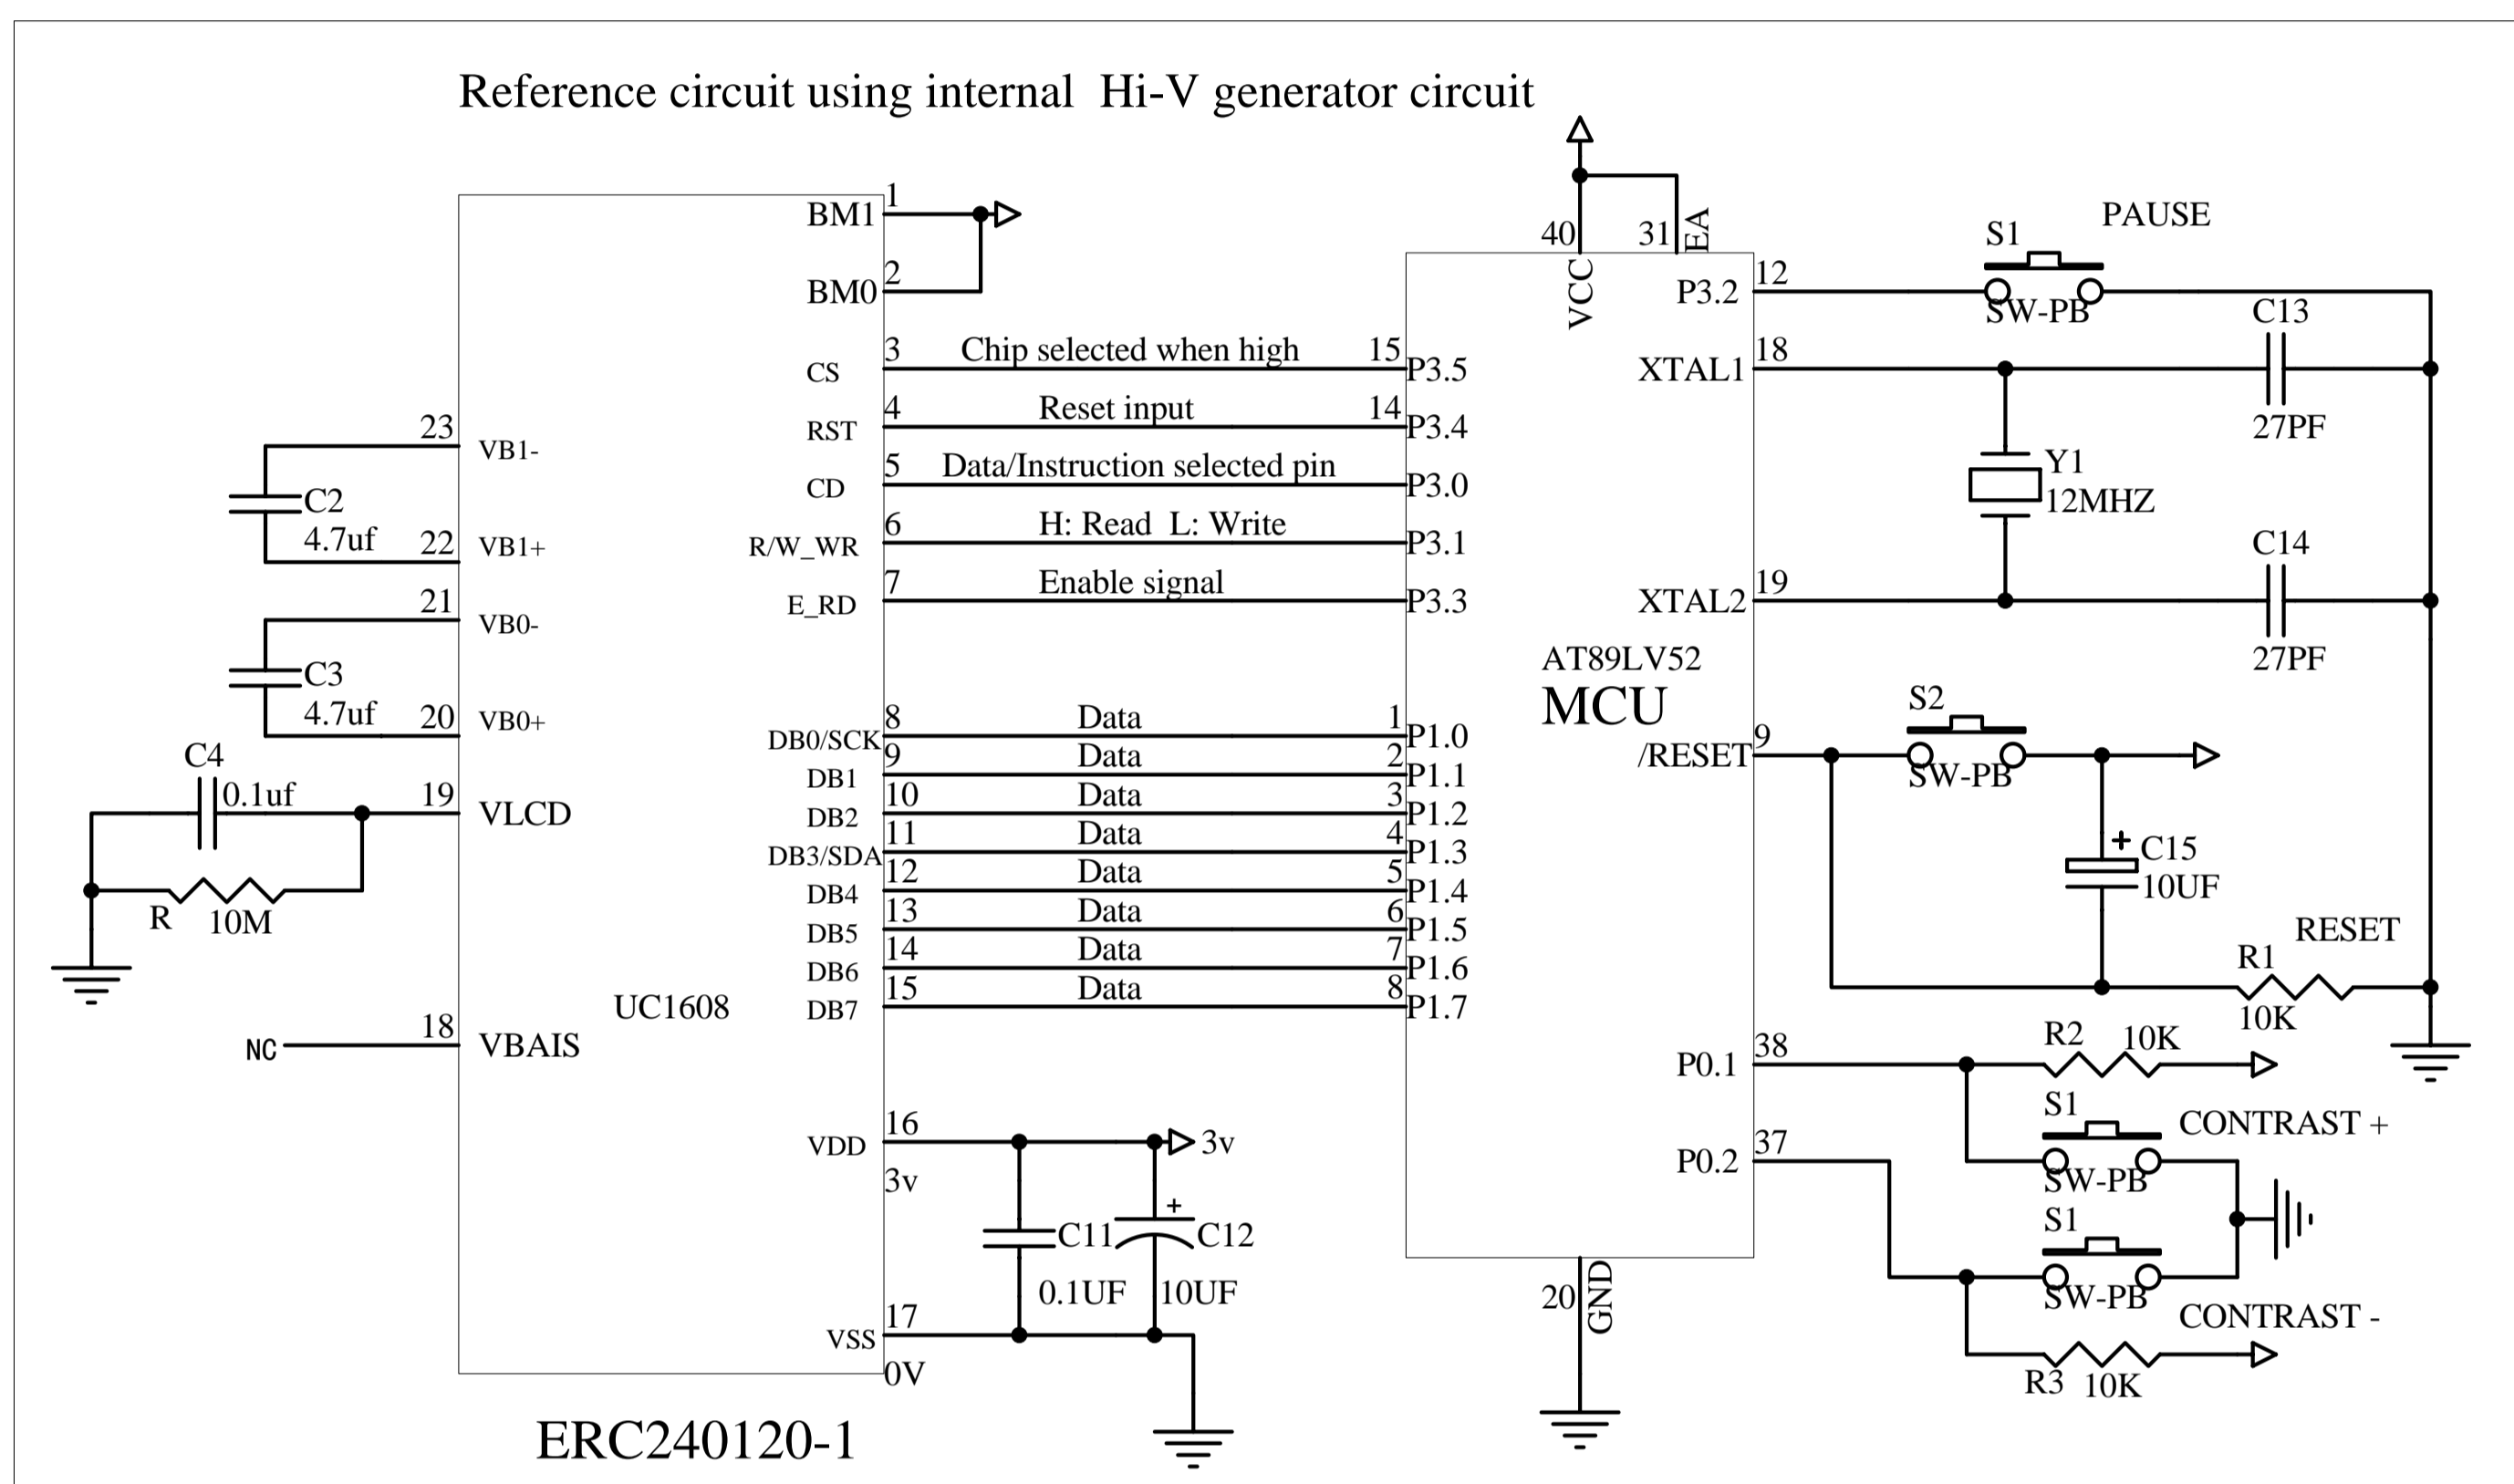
Reference circuit using internal Hi-V generator circuit

1 BM1
2 BM0
3 CS Chip selected when high 15 P3.5
4 RST Reset input 14 P3.4
5 CD Data/Instruction selected pin P3.0
6 R/W_WR H: Read L: Write P3.1
7 E_RD Enable signal P3.3

23 VB1-
C2 4.7uf
22 VB1+
21 VB0-
C3 4.7uf
20 VB0+
C4 0.1uf
19 VLCD
R 10M
NC 18 VBAIS
UC1608

8 DB0/SCK Data 1 P1.0
9 DB1 Data 2 P1.1
10 DB2 Data 3 P1.2
11 DB3/SDA Data 4 P1.3
12 DB4 Data 5 P1.4
13 DB5 Data 6 P1.5
14 DB6 Data 7 P1.6
15 DB7 Data 8 P1.7

16 VDD 3v
3v
C11 0.1UF
C12 10UF
17 VSS 0V

ERC240120-1

40 VCC
31 EA
AT89LV52
MCU
20 GND

P3.2 12
S1 PAUSE SW-PB
C13 27PF
XTAL1 18
Y1 12MHZ
XTAL2 19
C14 27PF
/RESET 9
S2 SW-PB
C15 10UF
RESET
R1 10K
P0.1 38
R2 10K
S1 CONTRAST + SW-PB
P0.2 37
S1 SW-PB
CONTRAST -
R3 10K